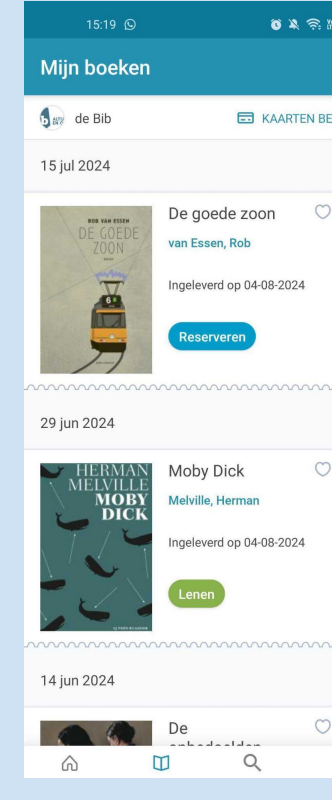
15:19

Mijn boeken

de Bib

KAARTEN BE

15 jul 2024

ROB VAN ESSEN
DE GOEDE ZOON
6

De goede zoon
van Essen, Rob
Ingeleverd op 04-08-2024
Reserveren

29 jun 2024

HERMAN MELVILLE
MOBY DICK

Moby Dick
Melville, Herman
Ingeleverd op 04-08-2024
Lenen

14 jun 2024

De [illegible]